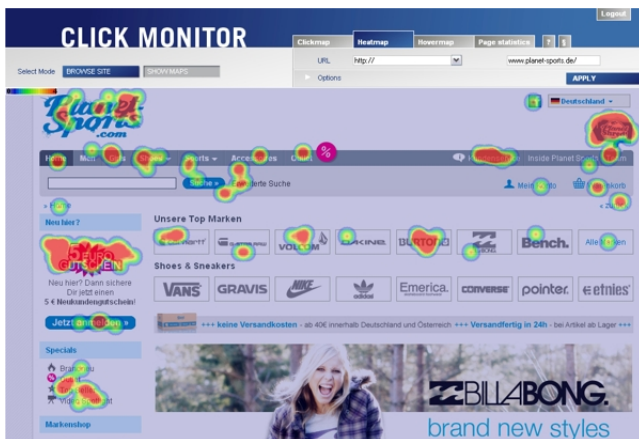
Logout

CLICK MONITOR

Clickmap | Heatmap | Hovermap | Page statistics | ? | i

Select Mode BROWSE SITE SHOW MAPS

URL http:// www.planet-sports.de/

Options

APPLY

Planet Sports .com

Deutschland

Home Men Women Shoes Sports Accessories Unisex

Inside Planet Sports

Suche » Erweiterte Suche

Mein Konto Warenkorb

» Home

Neu hier?

5 € GUTSCHEIN

Neu hier? Dann sichere Dir jetzt einen 5 € Neukundengutschein!

Jetzt anmelden »

Specials

Brandneu

Sale

Topseller

Video Kanal

Markenshop

Unsere Top Marken

VOLCOM DAKINE BURTON BILLABONG Bench. Alle Marken

Shoes & Sneakers

VANS GRAVIS NIKE adidas Emerica. CONVERSE pointer. etnies

+++ keine Versandkosten - ab 40€ innerhalb Deutschland und Österreich +++ Versandfertig in 24h - bei Artikel ab Lager +++

BILLABONG.

brand new styles